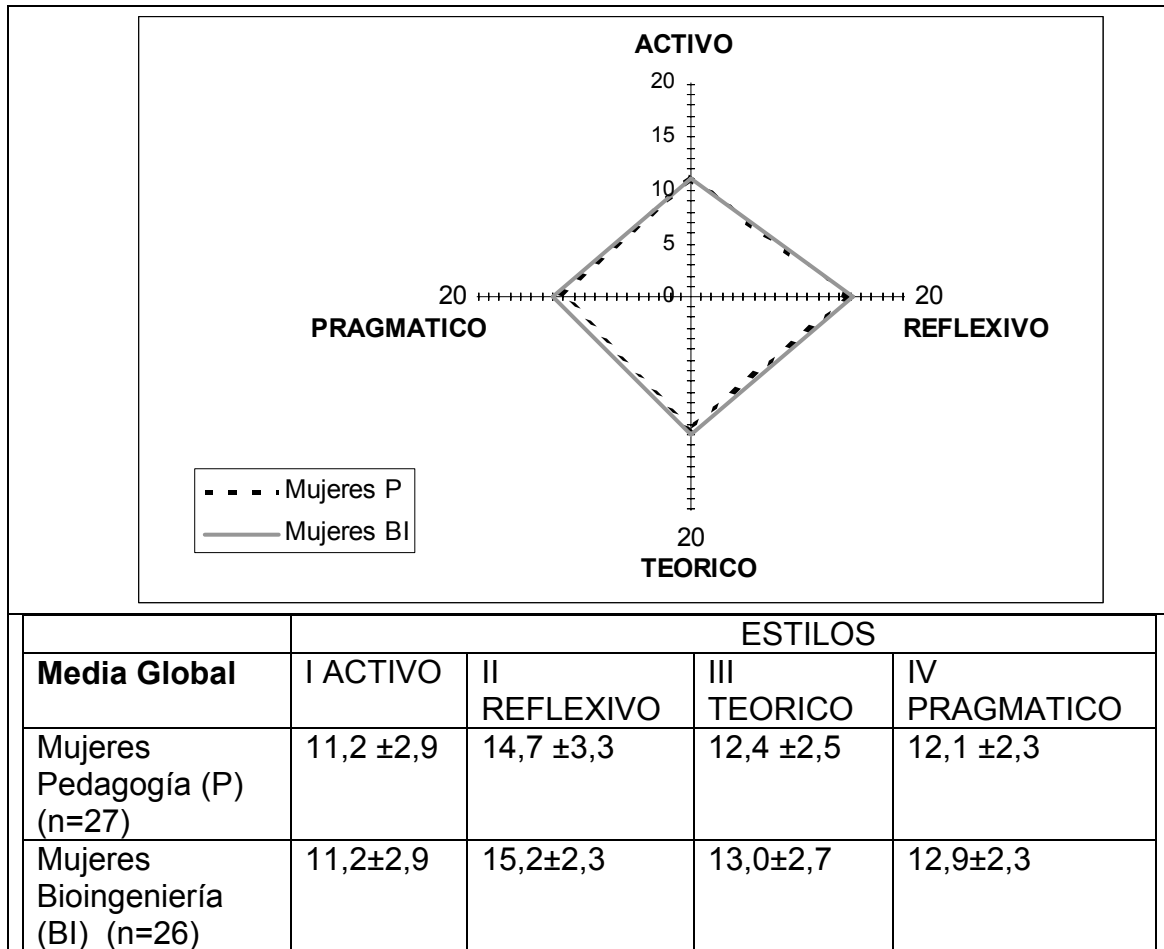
ACTIVO

20

15

10

5

0

20

20

PRAGMATICO

REFLEXIVO

20

TEORICO

Mujeres P

Mujeres BI

| | ESTILOS | | | |
|---|---|---|---|---|
| **Media Global** | I ACTIVO | II REFLEXIVO | III TEORICO | IV PRAGMATICO |
| Mujeres Pedagogía (P) (n=27) | 11,2 ±2,9 | 14,7 ±3,3 | 12,4 ±2,5 | 12,1 ±2,3 |
| Mujeres Bioingeniería (BI) (n=26) | 11,2±2,9 | 15,2±2,3 | 13,0±2,7 | 12,9±2,3 |